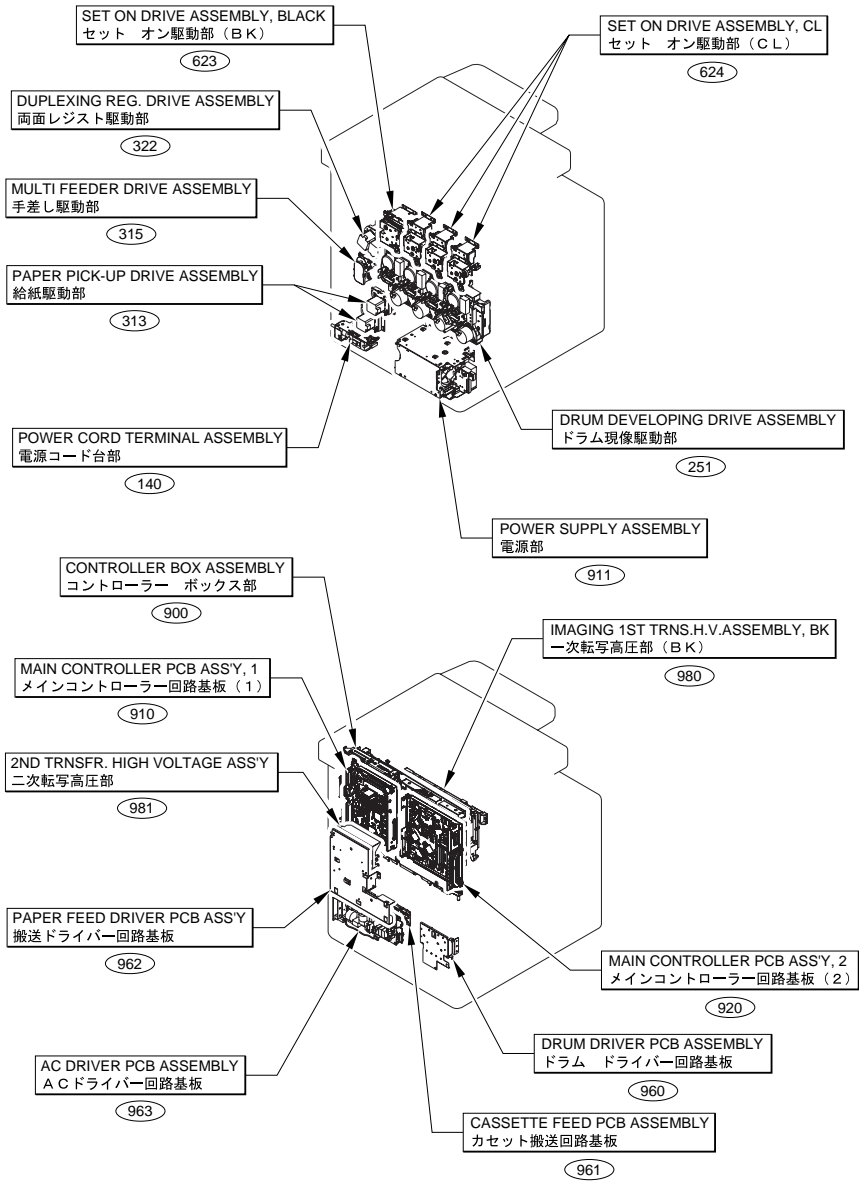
SET ON DRIVE ASSEMBLY, BLACK
セット オン駆動部（ＢＫ）
623

SET ON DRIVE ASSEMBLY, CL
セット オン駆動部（ＣＬ）
624

DUPLEXING REG. DRIVE ASSEMBLY
両面レジスト駆動部
322

MULTI FEEDER DRIVE ASSEMBLY
手差し駆動部
315

PAPER PICK-UP DRIVE ASSEMBLY
給紙駆動部
313

DRUM DEVELOPING DRIVE ASSEMBLY
ドラム現像駆動部
251

POWER CORD TERMINAL ASSEMBLY
電源コード台部
140

POWER SUPPLY ASSEMBLY
電源部
911

CONTROLLER BOX ASSEMBLY
コントローラー ボックス部
900

IMAGING 1ST TRNS.H.V.ASSEMBLY, BK
一次転写高圧部（ＢＫ）
980

MAIN CONTROLLER PCB ASS'Y, 1
メインコントローラー回路基板（１）
910

2ND TRNSFR. HIGH VOLTAGE ASS'Y
二次転写高圧部
981

PAPER FEED DRIVER PCB ASS'Y
搬送ドライバー回路基板
962

MAIN CONTROLLER PCB ASS'Y, 2
メインコントローラー回路基板（２）
920

DRUM DRIVER PCB ASSEMBLY
ドラム ドライバー回路基板
960

AC DRIVER PCB ASSEMBLY
ＡＣドライバー回路基板
963

CASSETTE FEED PCB ASSEMBLY
カセット搬送回路基板
961